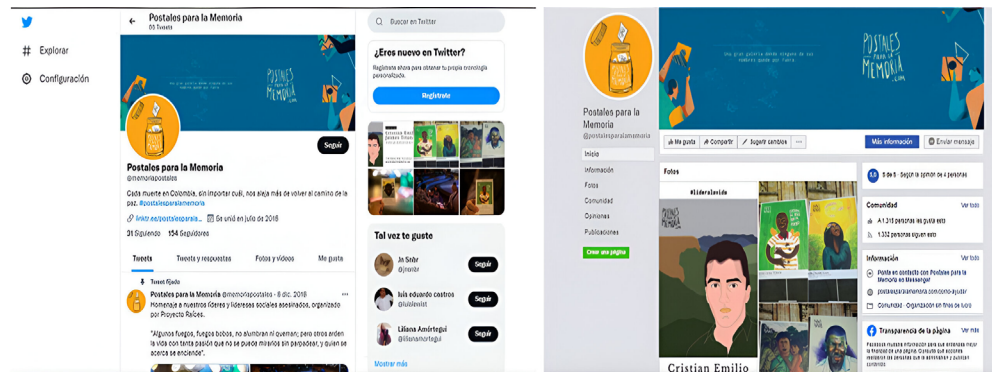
Explorar

Configuración

Postales para la Memoria
65 Tweets

Postales para la Memoria
@memoriapostales

Seguir

Cada muerte en Colombia, sin importar cuál, nos aleja más de volver al camino de la paz. #postalesparalamemoria

linktr.ee/postalesparaia... Se unió en julio de 2016

31 Siguiendo 154 Seguidores

Tweets Tweets y respuestas Fotos y videos Me gusta

Tweet fijado

Postales para la Memoria @memoriapostales · 6 dic. 2016

Homenaje a nuestros líderes y lideresas sociales asesinados, organizado por Proyecto Raíces.

"Algunos fuegos, fuegos bobos, no alumbran ni queman; pero otros arden la vida con tanta pasión que no se puede mirarlos sin parpadear, y quien se acerca se enciende".

Buscar en Twitter

¿Eres nuevo en Twitter?

Regístrate ahora para obtener tu propia cronología personalizada.

Registrate

Tal vez te guste

Jn Snbr @jnsnbr Seguir

luis eduardo castros @luislevist Seguir

Liliana Amórtegui @lilianamortegui Seguir

Mostrar más

Postales para la Memoria
@postalesparalamemoria

Me gusta Compartir Sugerir cambios ···

Más información Enviar mensaje

Inicio
Información
Fotos
Comunidad
Opiniones
Publicaciones
Crear una página

Fotos

#lideralavida

Cristian Emilio

5,0 5 de 5 · Según la opinión de 4 personas

Comunidad Ver todo
A 1.316 personas les gusta esto
1.332 personas siguen esto

Información Ver todo
Ponte en contacto con Postales para la Memoria en Messenger
postalesparalamemoria.com/como-ayudar
Comunidad · Organización sin fines de lucro

Transparencia de la página Ver todo